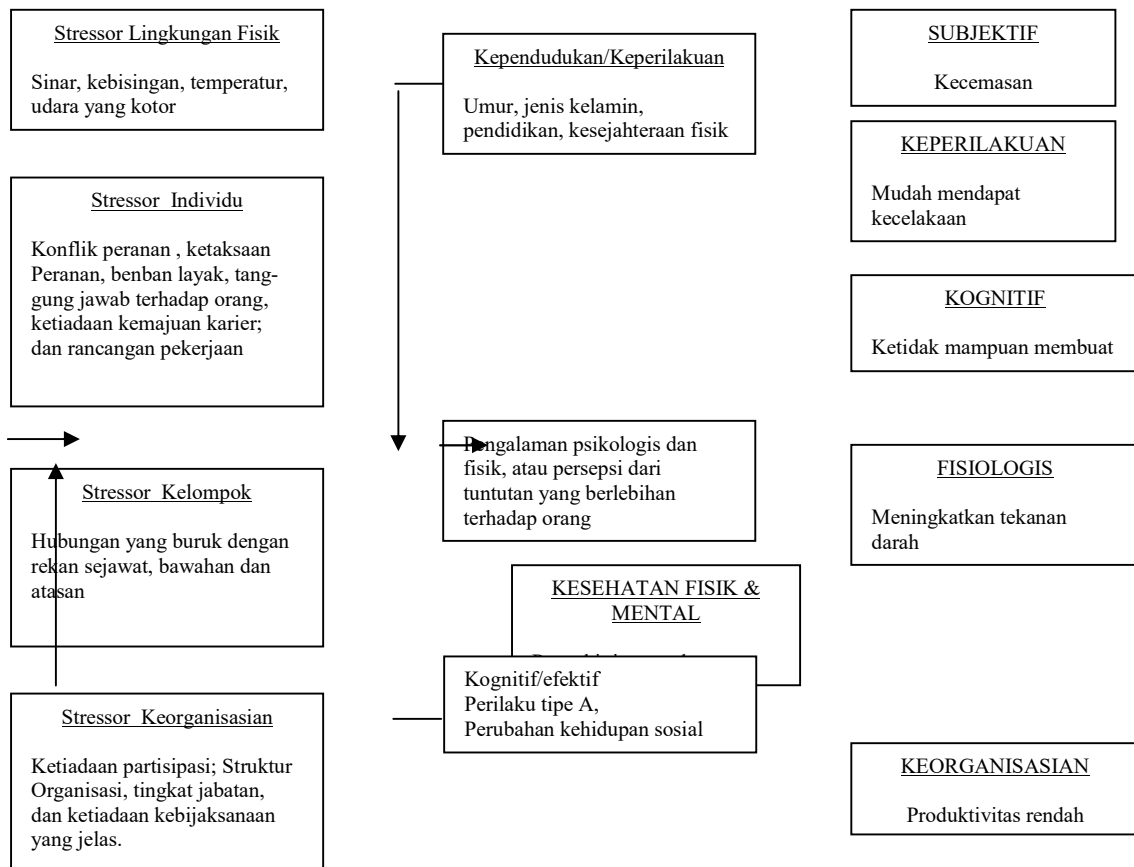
Stressor Lingkungan Fisik

Sinar, kebisingan, temperatur, udara yang kotor

Stressor Individu

Konflik peranan , ketaksaan Peranan, benban layak, tanggung jawab terhadap orang, ketiadaan kemajuan karier; dan rancangan pekerjaan

Stressor Kelompok

Hubungan yang buruk dengan rekan sejawat, bawahan dan atasan

Stressor Keorganisasian

Ketiadaan partisipasi; Struktur Organisasi, tingkat jabatan, dan ketiadaan kebijaksanaan yang jelas.

Kependudukan/Keperilakuan

Umur, jenis kelamin, pendidikan, kesejahteraan fisik

Pengalaman psikologis dan fisik, atau persepsi dari tuntutan yang berlebihan terhadap orang

KESEHATAN FISIK & MENTAL

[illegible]

Kognitif/efektif
Perilaku tipe A,
Perubahan kehidupan sosial

SUBJEKTIF

Kecemasan

KEPERILAKUAN

Mudah mendapat kecelakaan

KOGNITIF

Ketidak mampuan membuat

FISIOLOGIS

Meningkatkan tekanan darah

KEORGANISASIAN

Produktivitas rendah